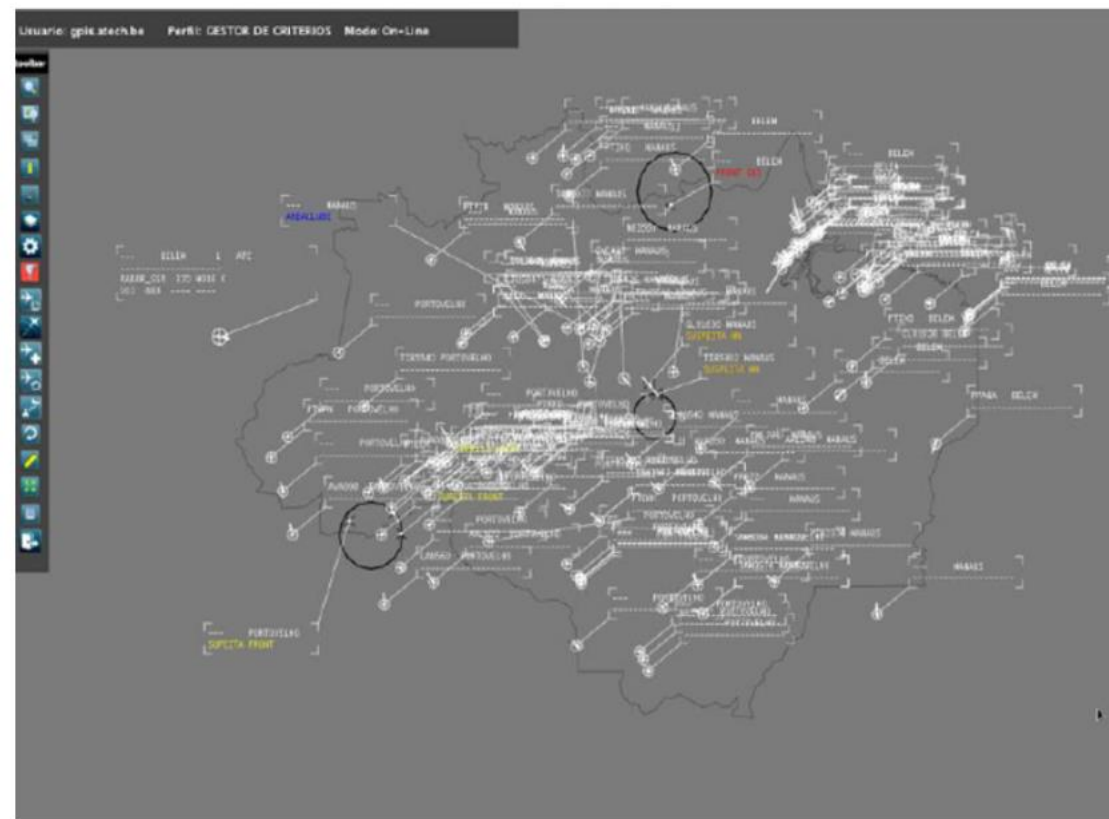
Usuario: gpis.atech.ba Perfil: GESTOR DE CRITERIOS Modo: On-Line

Toolbar

--- BELEM L ATC
RADAR_CSR 235 M083 C
161 088 ---- ----

--- MANAUS
ANDALUSS

BELEM
BELEM
FRONT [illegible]

BELEM

PORTOVELHO

SUSPEITO MANAUS
SUSPEITA MA

TERRAO PORTOVELHO

PORTOVELHO
PTNRA PORTOVELHO

PORTOVELHO
MANAUS

PTNRA BELEM

SUSPEITA FRONT

PORTOVELHO

MANAUS

--- PORTOVELHO
SUSPEITA FRONT